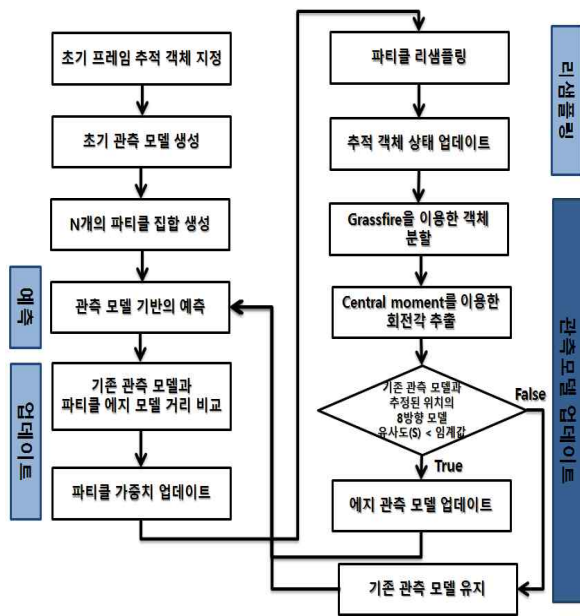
초기 프레임 추적 객체 지정

초기 관측 모델 생성

N개의 파티클 집합 생성

예측

관측 모델 기반의 예측

업데이트

기존 관측 모델과 파티클 에지 모델 거리 비교

파티클 가중치 업데이트

파티클 리샘플링

추적 객체 상태 업데이트

리샘플링

Grassfire을 이용한 객체 분할

Central moment를 이용한 회전각 추출

기존 관측 모델과 추정된 위치의 8방향 모델 유사도(S) < 임계값

False

True

에지 관측 모델 업데이트

관측모델 업데이트

기존 관측 모델 유지